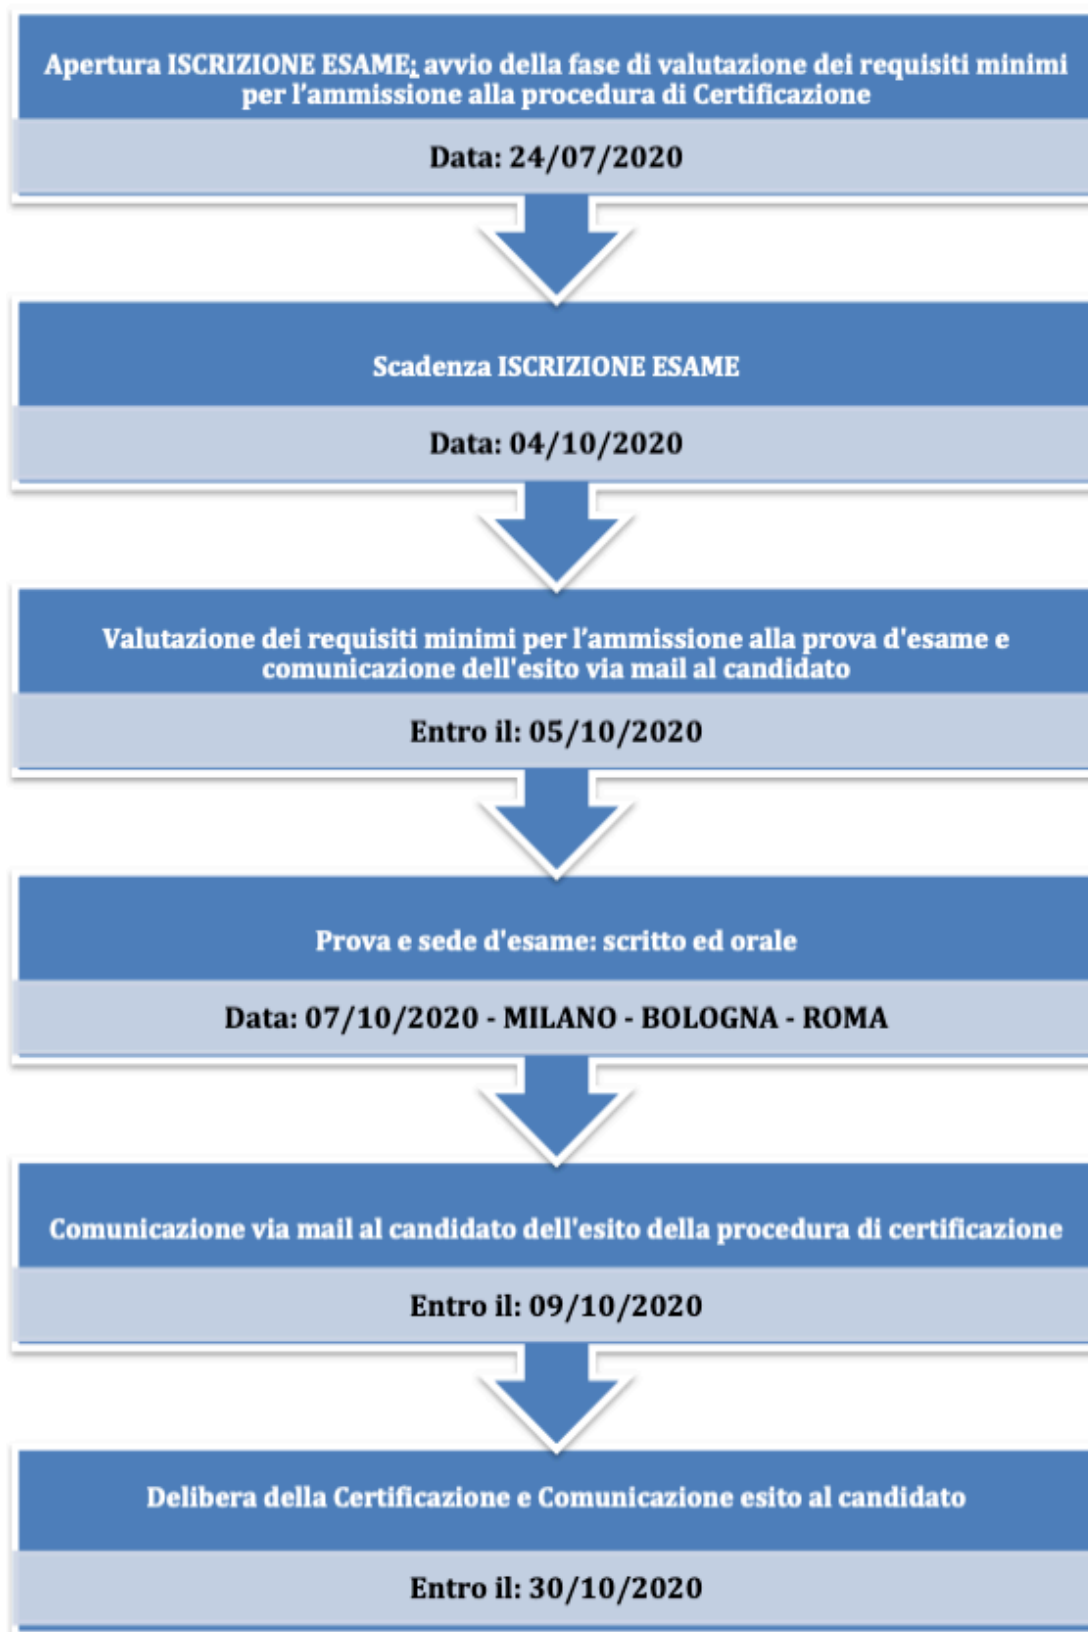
Apertura ISCRIZIONE ESAME; avvio della fase di valutazione dei requisiti minimi per l'ammissione alla procedura di Certificazione

Data: 24/07/2020

Scadenza ISCRIZIONE ESAME

Data: 04/10/2020

Valutazione dei requisiti minimi per l'ammissione alla prova d'esame e comunicazione dell'esito via mail al candidato

Entro il: 05/10/2020

Prova e sede d'esame: scritto ed orale

Data: 07/10/2020 - MILANO - BOLOGNA - ROMA

Comunicazione via mail al candidato dell'esito della procedura di certificazione

Entro il: 09/10/2020

Delibera della Certificazione e Comunicazione esito al candidato

Entro il: 30/10/2020